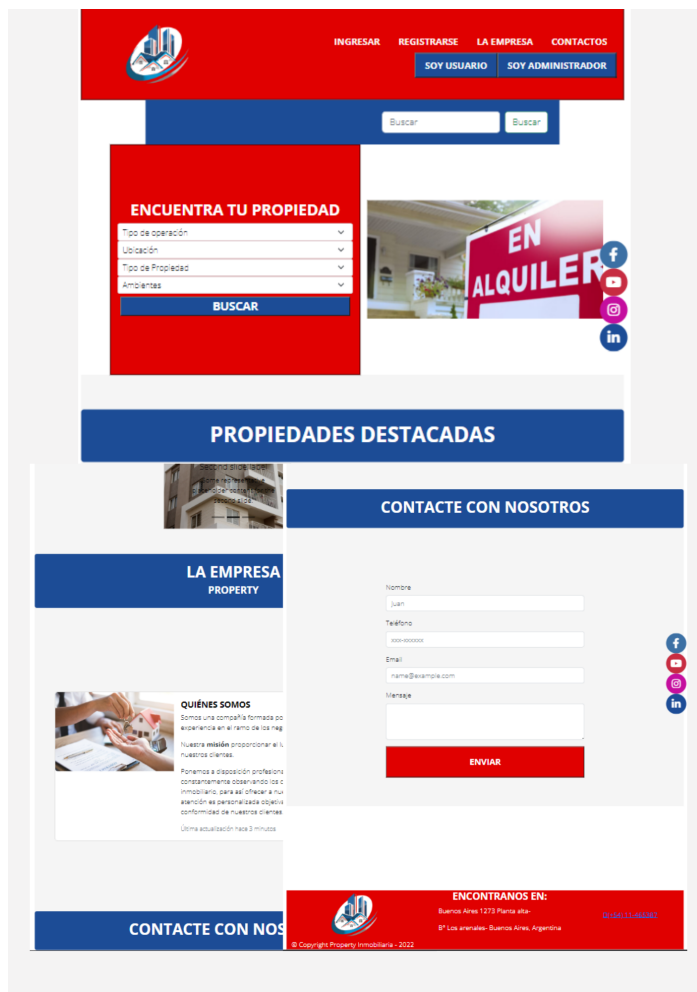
INGRESAR REGISTRARSE LA EMPRESA CONTACTOS
SOY USUARIO SOY ADMINISTRADOR

Buscar Buscar

ENCUENTRA TU PROPIEDAD
Tipo de operación
Ubicación
Tipo de Propiedad
Ambientes
BUSCAR

EN ALQUILER

PROPIEDADES DESTACADAS

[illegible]

LA EMPRESA
PROPERTY

QUIÉNES SOMOS
Somos una compañía formada po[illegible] experiencia en el ramo de los neg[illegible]

Nuestra misión proporcionar el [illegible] nuestros clientes.

Ponemos a disposición profesion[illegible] constantemente observando los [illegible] inmobiliario, para así ofrecer a nu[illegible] atención es personalizada objetiva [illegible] conformidad de nuestros clientes.

Última actualización hace 3 minutos

CONTACTE CON NOS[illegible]

CONTACTE CON NOSOTROS

Nombre
Juan
Teléfono
xxx-xxxxxxx
Email
name@example.com
Mensaje
ENVIAR

ENCONTRANOS EN:
Buenos Aires 1273 Planta alta-
B° Los arenales- Buenos Aires, Argentina
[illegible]
© Copyright Property Inmobiliaria - 2022